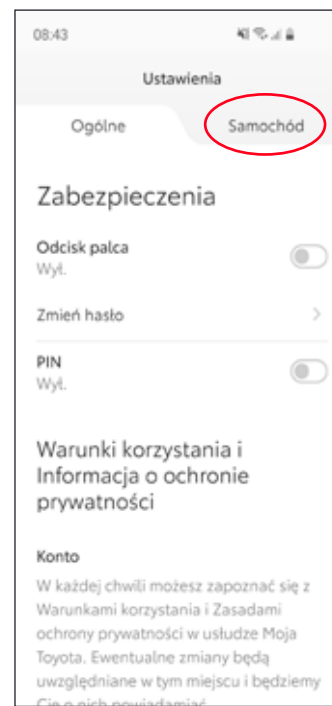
08:43

Ustawienia

Ogólne

Samochód

Zabezpieczenia

Odcisk palca
Wył.

Zmień hasło

PIN
Wył.

Warunki korzystania i Informacja o ochronie prywatności

Konto

W każdej chwili możesz zapoznać się z Warunkami korzystania i Zasadami ochrony prywatności w usłudze Moja Toyota. Ewentualne zmiany będą uwzględniane w tym miejscu i będziemy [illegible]